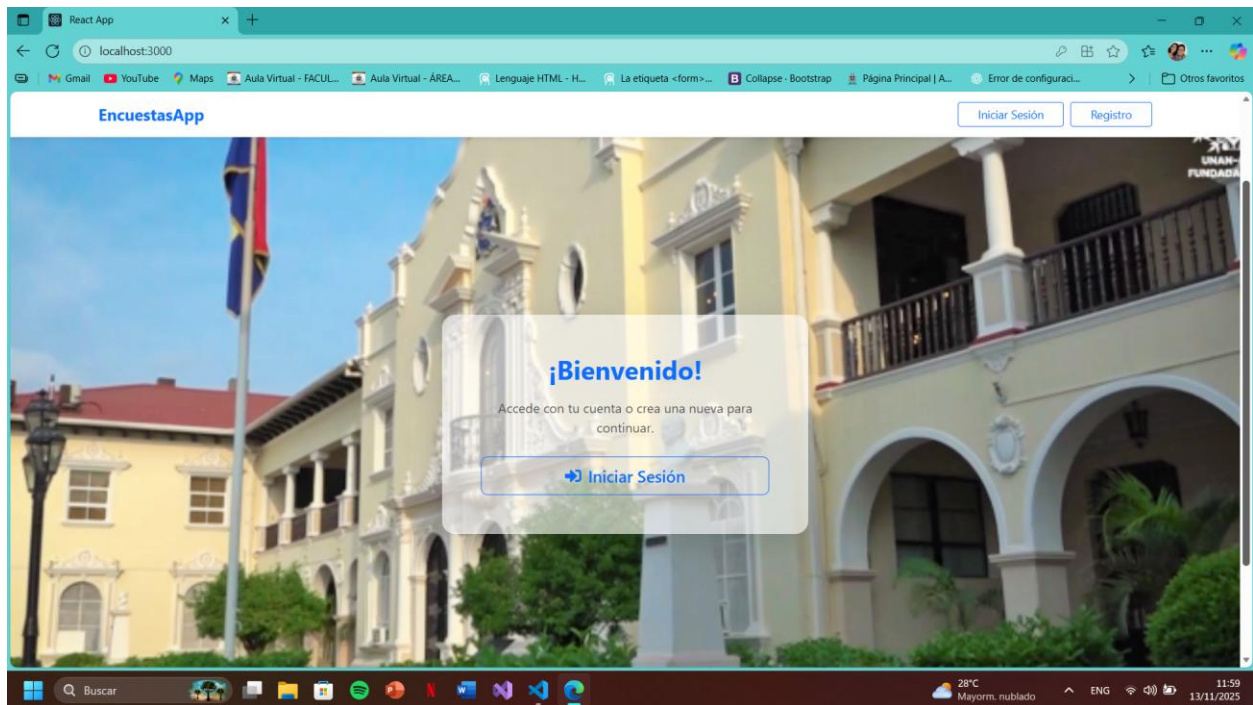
React App

localhost:3000

Gmail YouTube Maps Aula Virtual - FACUL... Aula Virtual - ÁREA... Lenguaje HTML - H... La etiqueta <form>... Collapse · Bootstrap Página Principal | A... Error de configuraci... Otros favoritos

EncuestasApp

Iniciar Sesión Registro

UNAN-FUNDADA

¡Bienvenido!

Accede con tu cuenta o crea una nueva para continuar.

Iniciar Sesión

Buscar

28°C Mayorm. nublado

ENG

11:59 13/11/2025